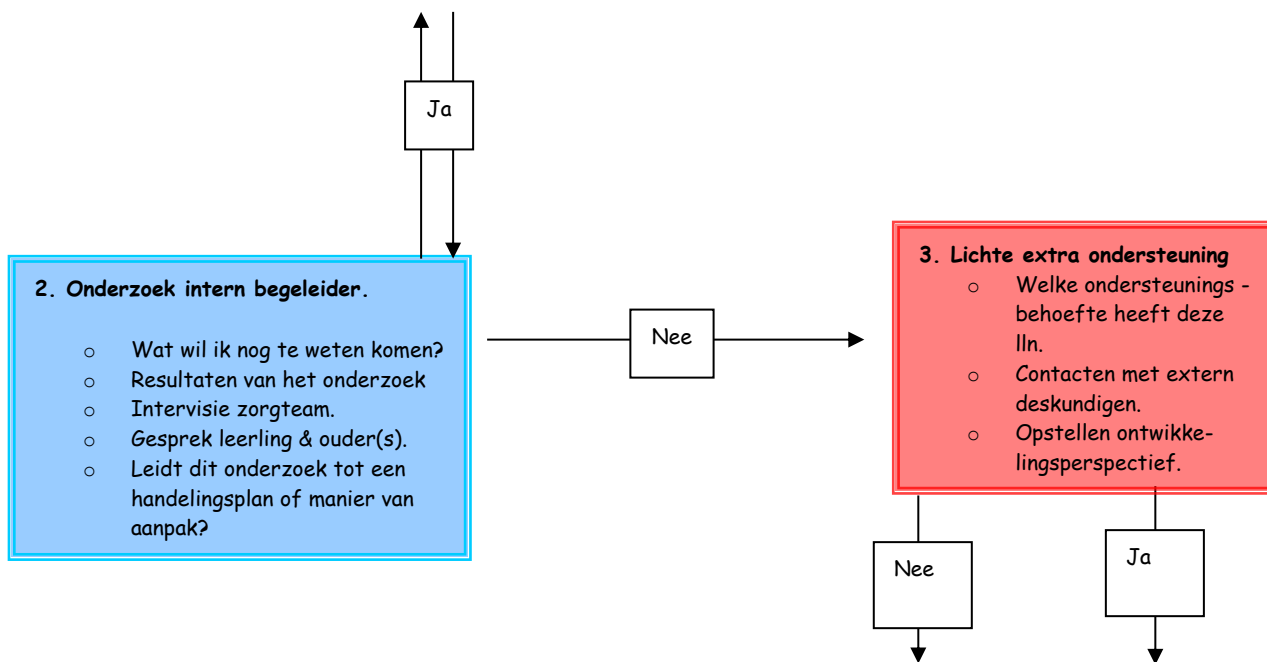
Ja

**2. Onderzoek intern begeleider.**

- Wat wil ik nog te weten komen?
- Resultaten van het onderzoek
- Intervisie zorgteam.
- Gesprek leerling & ouder(s).
- Leidt dit onderzoek tot een handelingsplan of manier van aanpak?

Nee

**3. Lichte extra ondersteuning**

- Welke ondersteunings - behoefte heeft deze lln.
- Contacten met extern deskundigen.
- Opstellen ontwikkelingsperspectief.

Nee

Ja